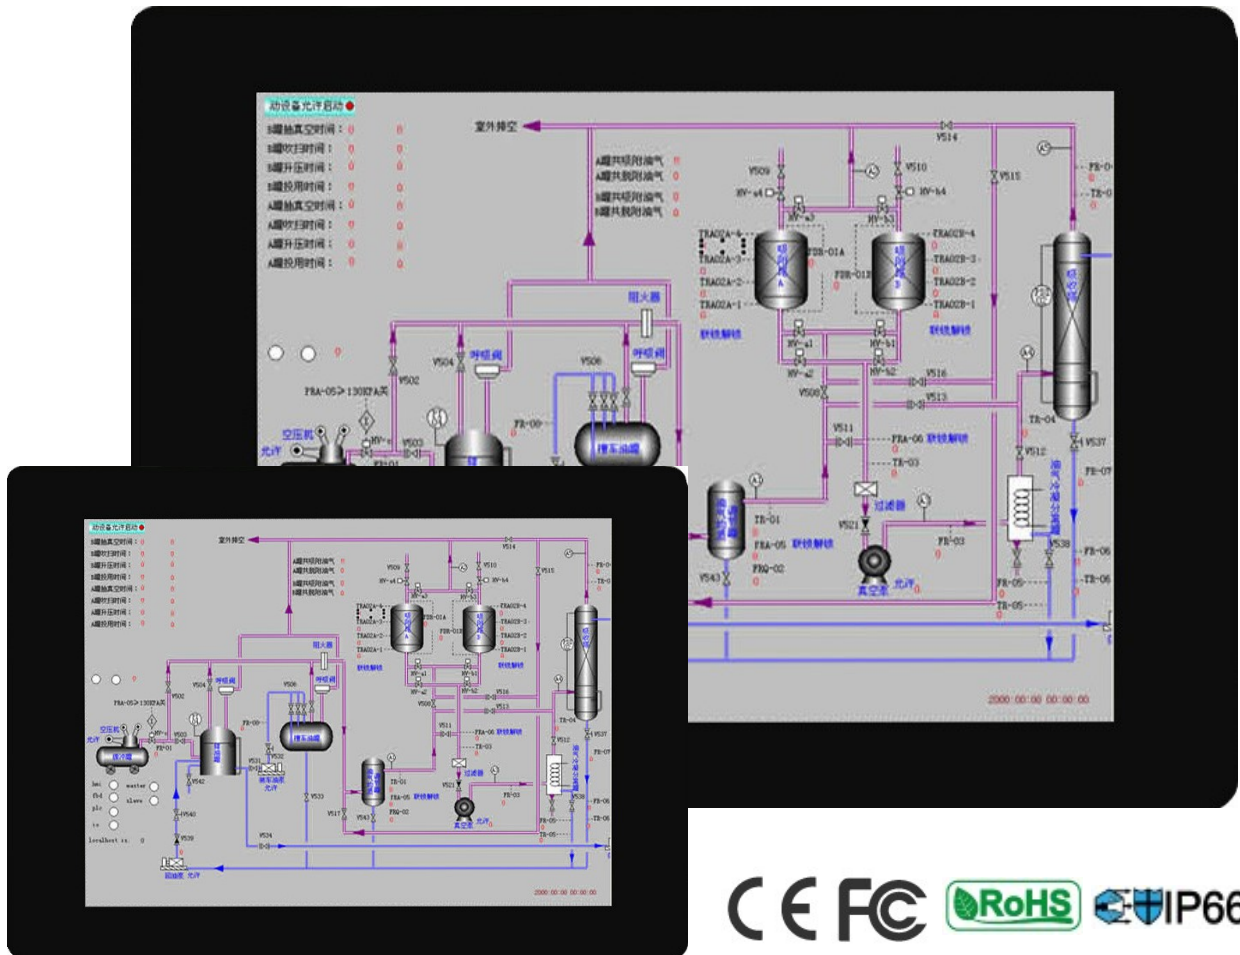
动设备允许启动
B罐抽真空时间： 0 0
B罐吹扫时间： 0 0
B罐升压时间： 0 0
B罐投用时间： 0 0
A罐抽真空时间： 0 0
A罐吹扫时间： 0 0
A罐升压时间： 0 0
A罐投用时间： 0 0

室外排空
A罐共吸附油气 0
A罐共脱附油气 0
B罐共吸附油气 0
B罐共脱附油气 0

V514
V509
V510
V515
HV-a4
HV-b4
HV-a3
HV-b3
TRA02A-4
TRA02A-3
TRA02A-2
TRA02A-1
TRA02B-4
TRA02B-3
TRA02B-2
TRA02B-1
FDR-01A
FDR-01B
联锁解锁
联锁解锁
HV-a1
HV-b1
HV-a2
HV-b2
V508
V516
V513
阻火器
呼吸阀
呼吸阀
V504
V506
V502
FRA-05≥130KPA关
空压机
允许
HV-
V503
FR-01
FR-00
槽车油罐
V511
FRA-06 联锁解锁
TR-03
过滤器
TR-01
FRA-05 联锁解锁
FRQ-02
V521
FR-03
真空泵 允许
V543
TR-04
V537
V512
FR-07
V538
FR-06
TR-06
FR-05
TR-05
FR-0
TR-0
2000:00:00 00:00:00

hmi
fb4
plc
io
master
slave
localhost io 0
V542
V540
V539
V531
V532
槽车油泵 允许
V533
V517
V534
启动泵 允许

CE FC RoHS IP66